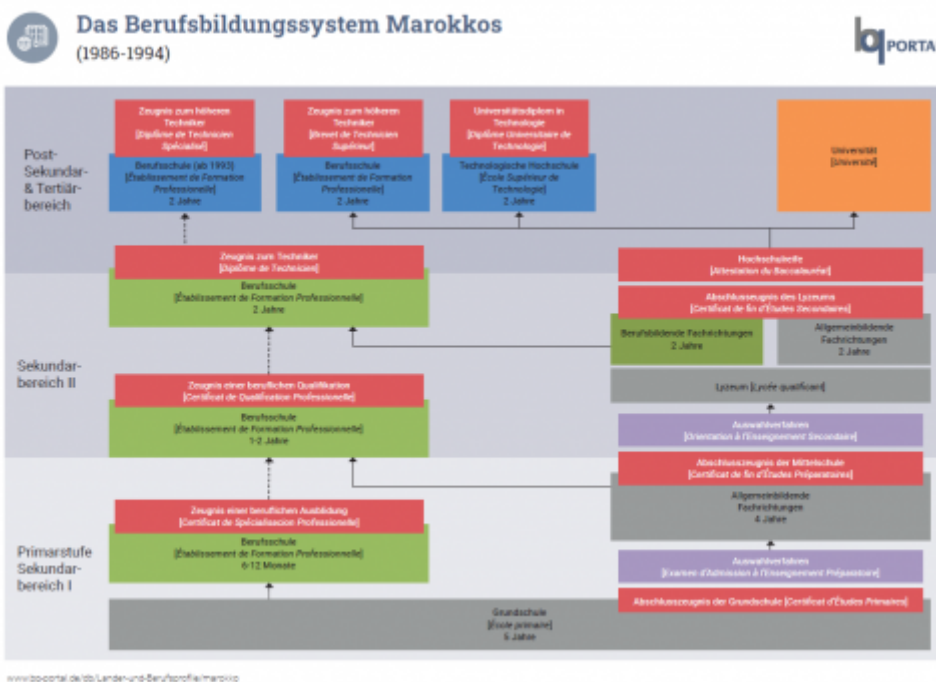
Das Berufsbildungssystem Marokkos
(1986-1994)

bq PORTAL

Post-Sekundar- & Tertiärbereich

Zeugnis zum höheren Techniker
[Diplôme de Technicien Spécialisé]

Berufsschule (ab 1993)
[Établissement de Formation Professionnelle]
2 Jahre

Zeugnis zum höheren Techniker
[Brevet de Technicien Supérieur]

Berufsschule
[Établissement de Formation Professionnelle]
2 Jahre

Universitätsdiplom in Technologie
[Diplôme Universitaire de Technologie]

Technologische Hochschule
[École Supérieur de Technologie]
2 Jahre

Universität
[Université]

Zeugnis zum Techniker
[Diplôme de Technicien]

Berufsschule
[Établissement de Formation Professionnelle]
2 Jahre

Hochschulreife
[Attestation du Baccalauréat]

Abschlusszeugnis des Lyzeums
[Certificat de fin d'Études Secondaires]

Berufsbildende Fachrichtungen
2 Jahre

Allgemeinbildende Fachrichtungen
2 Jahre

Sekundarbereich II

Zeugnis einer beruflichen Qualifikation
[Certificat de Qualification Professionelle]

Berufsschule
[Établissement de Formation Professionnelle]
1-2 Jahre

Lyzeum [Lycée qualificant]

Auswahlverfahren
[Orientation à l'Enseignement Secondaire]

Abschlusszeugnis der Mittelschule
[Certificat de fin d'Études Préparatoires]

Allgemeinbildende Fachrichtungen
4 Jahre

Primarstufe Sekundarbereich I

Zeugnis einer beruflichen Ausbildung
[Certificat de Spécialisation Professionelle]

Berufsschule
[Établissement de Formation Professionnelle]
6-12 Monate

Auswahlverfahren
[Examen d'Admission à l'Enseignement Préparatoire]

Abschlusszeugnis der Grundschule [Certificat d'Études Primaires]

Grundschule
[École primaire]
5 Jahre

www.bq-portal.de/db/Länder-und-Berufsprofile/marokko